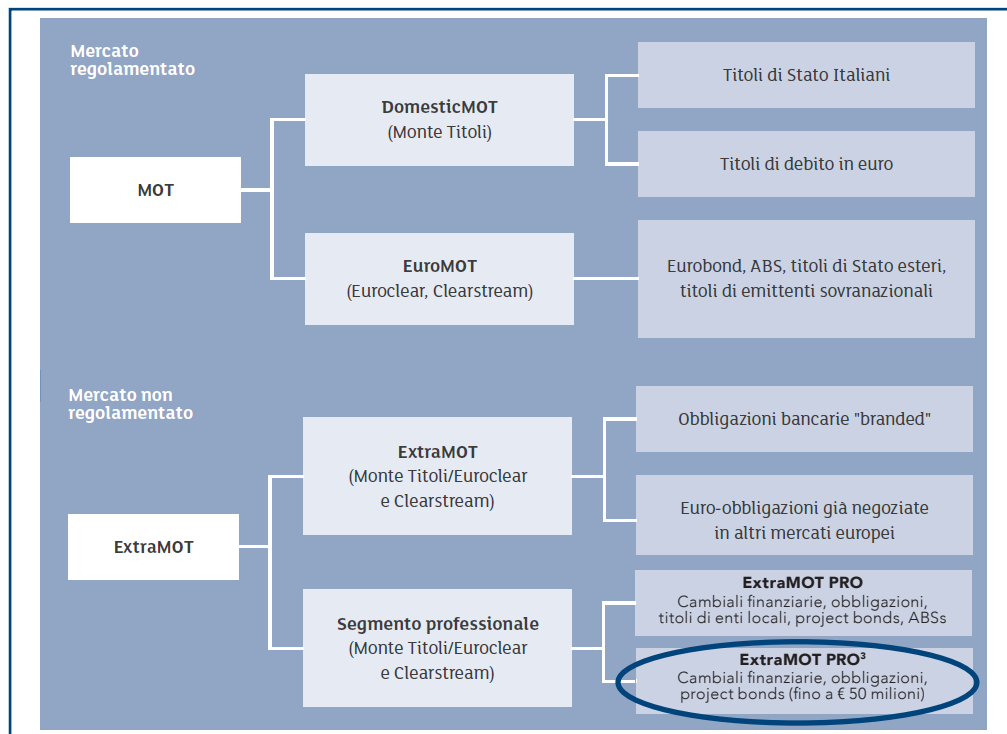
Mercato regolamentato

MOT

DomesticMOT
(Monte Titoli)

Titoli di Stato Italiani

Titoli di debito in euro

EuroMOT
(Euroclear, Clearstream)

Eurobond, ABS, titoli di Stato esteri, titoli di emittenti sovranazionali

Mercato non regolamentato

ExtraMOT

ExtraMOT
(Monte Titoli/Euroclear e Clearstream)

Obbligazioni bancarie "branded"

Euro-obbligazioni già negoziate in altri mercati europei

Segmento professionale
(Monte Titoli/Euroclear e Clearstream)

ExtraMOT PRO
Cambiali finanziarie, obbligazioni, titoli di enti locali, project bonds, ABSs

ExtraMOT PRO$^3$
Cambiali finanziarie, obbligazioni, project bonds (fino a € 50 milioni)